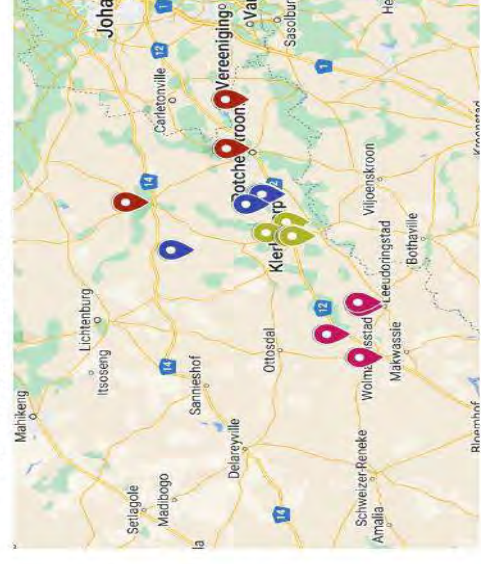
Johannesburg
Vereeniging
Vanderbijlpark
Sasolburg
Heilbron
12
1
Carletonville
Potchefstroom
14
Lichtenburg
Itsoseng
Mahikeng
Klerksdorp
Viljoenskroon
Kroonstad
Leeudoringstad
Bothaville
Wolmaransstad
Makwassie
Ottosdal
Sannieshof
14
12
Delareyville
Setlagole
Madibogo
Schweizer-Reneke
Amalia
Bloemhof
14
12